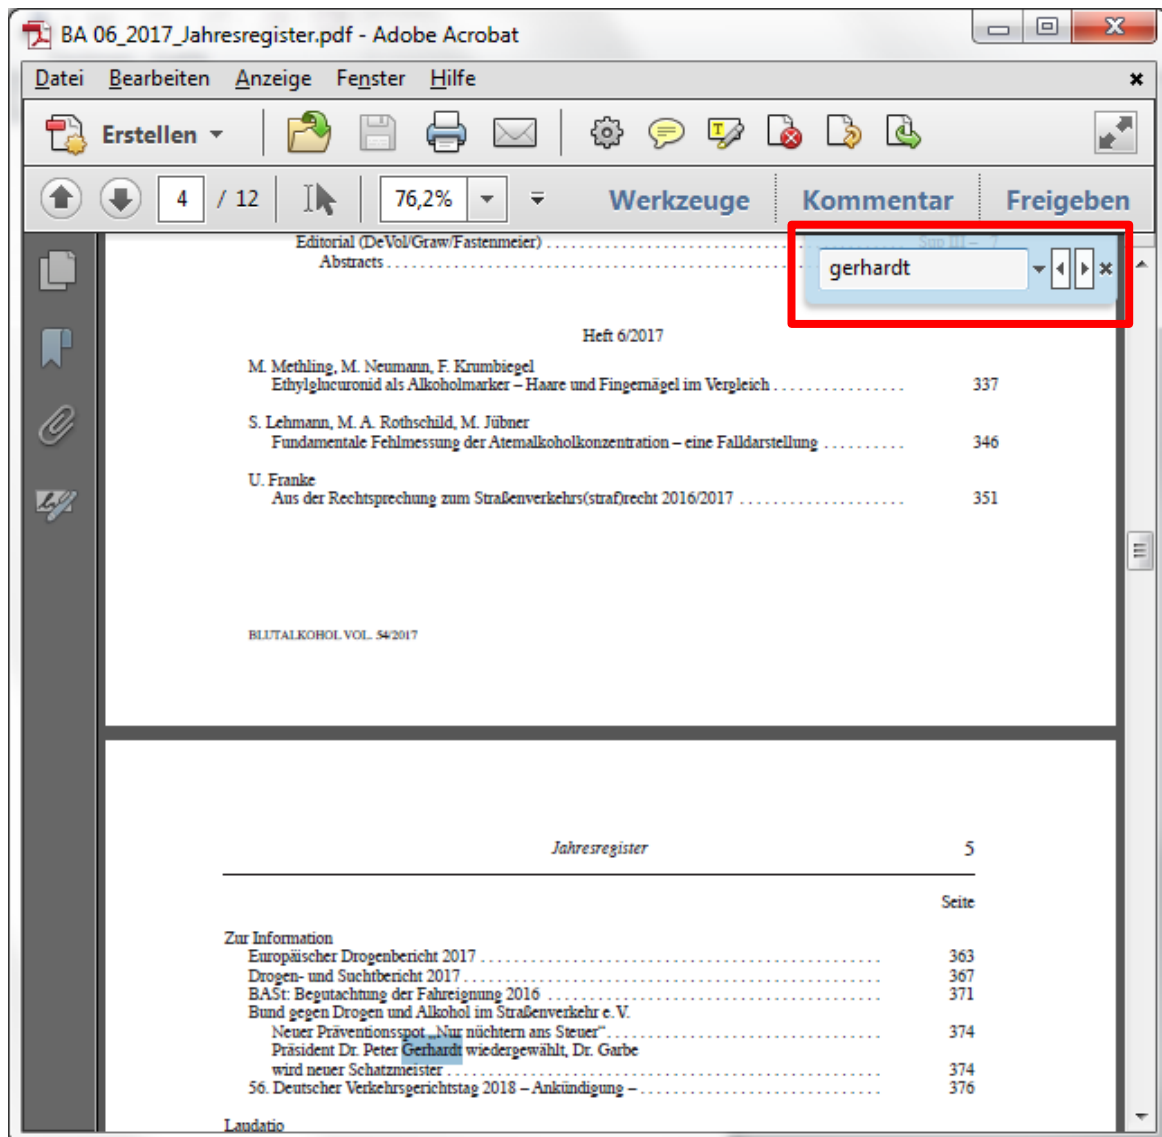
BA 06_2017_Jahresregister.pdf - Adobe Acrobat

Datei Bearbeiten Anzeige Fenster Hilfe

Erstellen

4 / 12 76,2%

Werkzeuge Kommentar Freigeben

gerhardt

Editorial (DeVol/Graw/Fastenmeier) . . . . . . . . . . . . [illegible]
Abstracts . . . . . . . . . . . . . . . . . . . . . . . .

Heft 6/2017

M. Methling, M. Neumann, F. Krumbiegel
Ethylglucuronid als Alkoholmarker – Haare und Fingernägel im Vergleich . . . . . . . . . . . . . . . 337

S. Lehmann, M. A. Rothschild, M. Jübner
Fundamentale Fehlmessung der Atemalkoholkonzentration – eine Falldarstellung . . . . . . . . . . 346

U. Franke
Aus der Rechtsprechung zum Straßenverkehrs(straf)recht 2016/2017 . . . . . . . . . . . . . . . . . 351

BLUTALKOHOL VOL. 54/2017

Jahresregister 5

Seite

Zur Information
Europäischer Drogenbericht 2017 . . . . . . . . . . . . . . . . 363
Drogen- und Suchtbericht 2017 . . . . . . . . . . . . . . . . 367
BASt: Begutachtung der Fahreignung 2016 . . . . . . . . . . . . . . . . 371
Bund gegen Drogen und Alkohol im Straßenverkehr e. V.
Neuer Präventionsspot „Nur nüchtern ans Steuer“. . . . . . . . . . . . . . . . 374
Präsident Dr. Peter Gerhardt wiedergewählt, Dr. Garbe wird neuer Schatzmeister . . . . . . . . . . . . . . . . 374
56. Deutscher Verkehrsgerichtstag 2018 – Ankündigung – . . . . . . . . . . . . . . . . 376

Laudatio